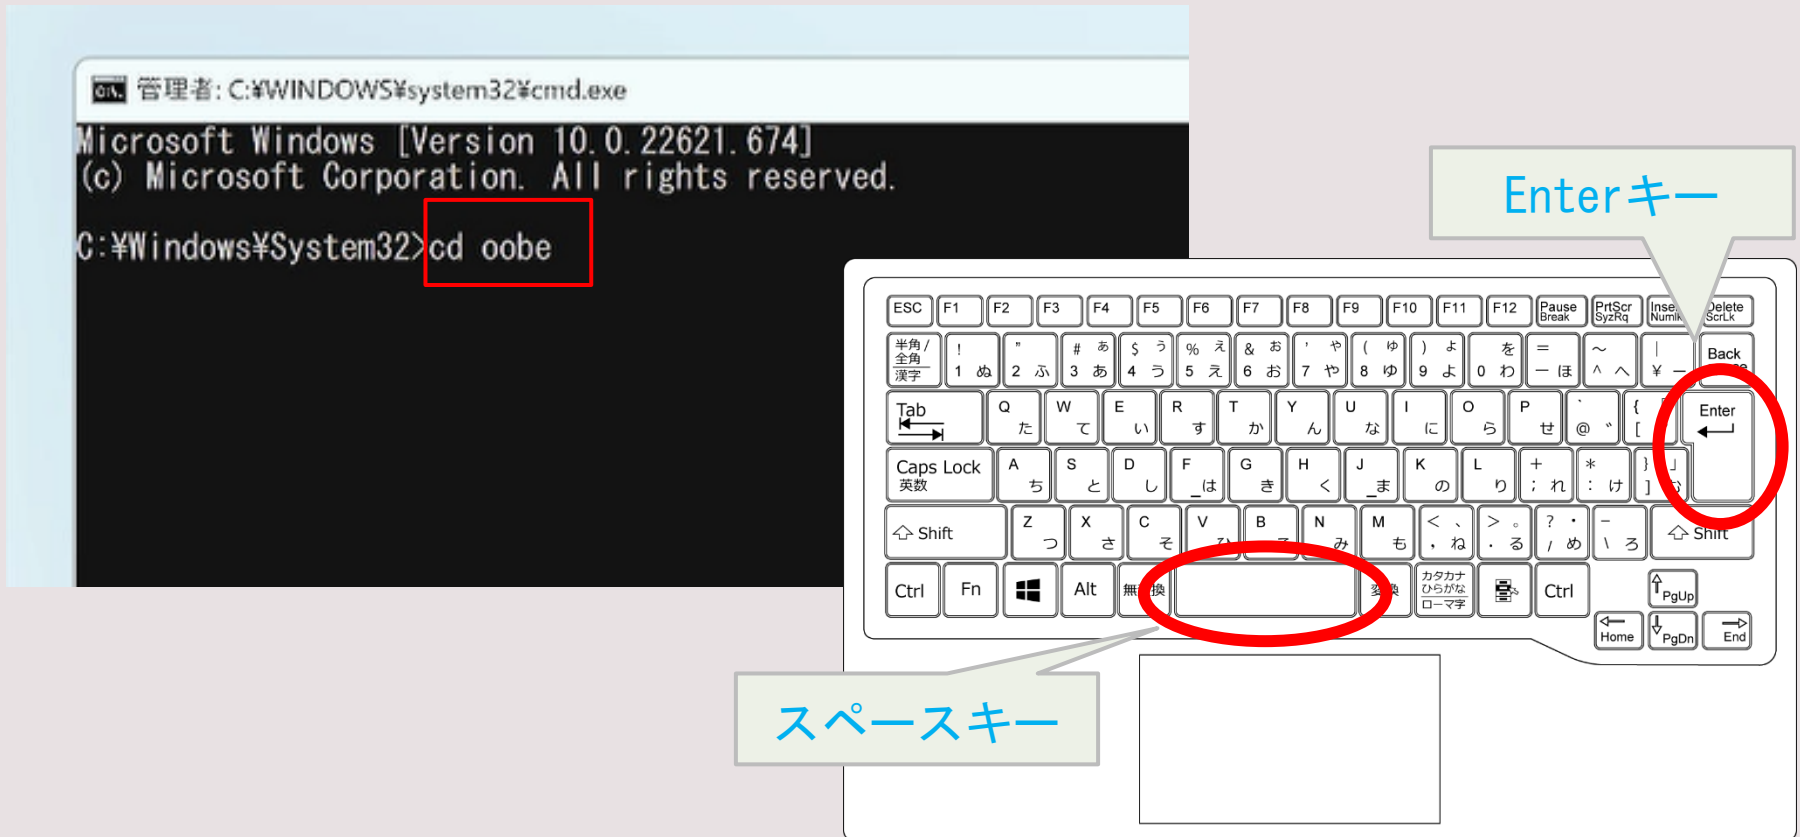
管理者: C:¥WINDOWS¥system32¥cmd.exe

Microsoft Windows [Version 10.0.22621.674]
(c) Microsoft Corporation. All rights reserved.

C:¥Windows¥System32>cd oobe

Enterキー

ESC F1 F2 F3 F4 F5 F6 F7 F8 F9 F10 F11 F12 Pause Break PrtScr SyzRq Inse NumLk Delete ScrLk

半角/全角 漢字 ! 1 ぬ " 2 ふ # 3 あ ぁ $ 4 う ぅ % 5 え ぇ & 6 お ぉ ' 7 や ゃ ( 8 ゆ ゅ ) 9 よ ょ 0 わ を = - ほ ~ ^ へ | ¥ ー Back

Tab Q た W て E い R す T か Y ん U な I に O ら P せ ` @ ゛ { [ Enter

Caps Lock 英数 A ち S と D し F は G き H く J ま K の L り + ; れ * : け } ] む

Shift Z つ X さ C そ V ひ B こ N み M も < , ね > . る ? / め _ \ ろ Shift

Ctrl Fn Alt 無変換 変換 カタカナ ひらがな ローマ字 Ctrl PgUp Home PgDn End

スペースキー